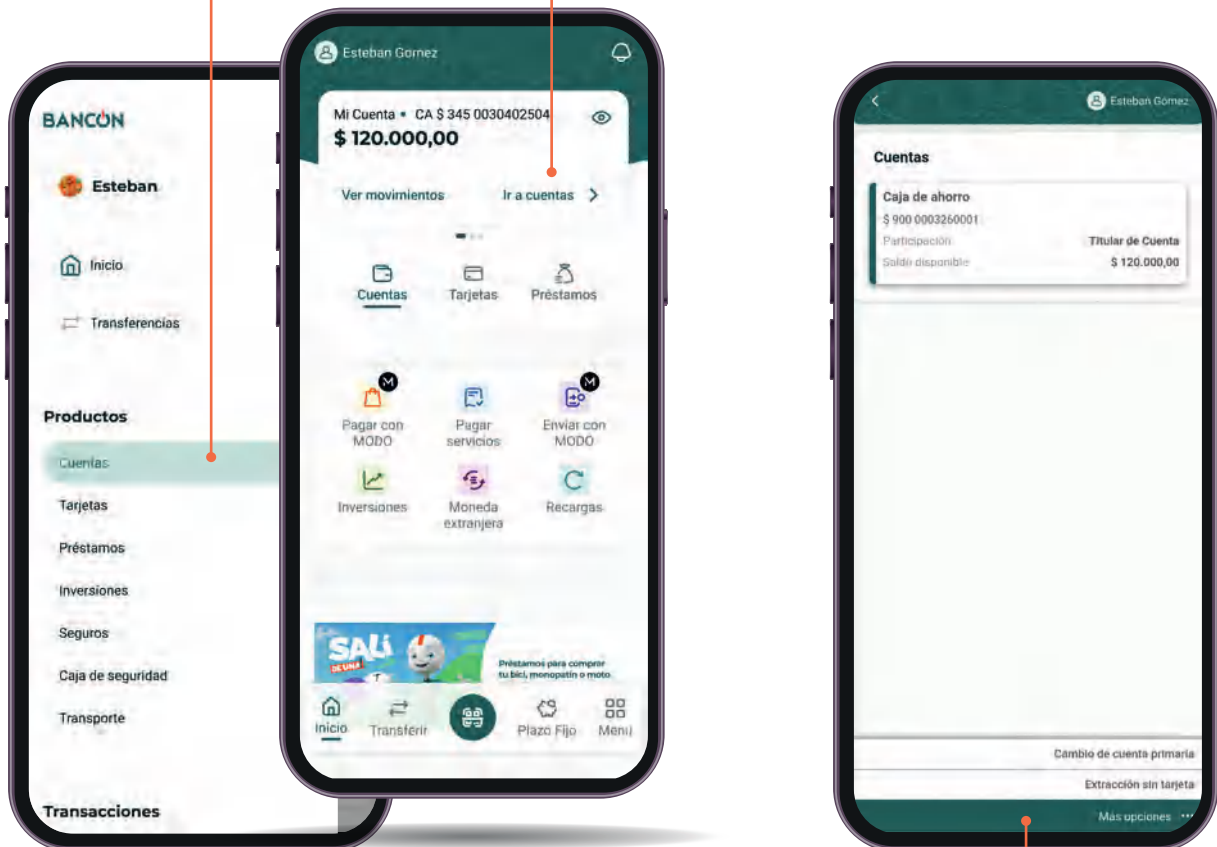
BANCON

Esteban

Inicio

Transferencias

Productos

Cuentas

Tarjetas

Préstamos

Inversiones

Seguros

Caja de seguridad

Transporte

Transacciones

Esteban Gomez

Mi Cuenta • CA $ 345 0030402504

$ 120.000,00

Ver movimientos

Ir a cuentas

Cuentas

Tarjetas

Préstamos

Pagar con MODO

Pagar servicios

Enviar con MODO

Inversiones

Moneda extranjera

Recargas

SALÍ DE UNA

Préstamos para comprar tu bici, monopatín o moto

Inicio

Transferir

Plazo Fijo

Menú

Esteban Gomez

Cuentas

Caja de ahorro

$ 900 0003260001

Participación

Titular de Cuenta

Saldo disponible

$ 120.000,00

Cambio de cuenta primaria

Extracción sin tarjeta

Más opciones